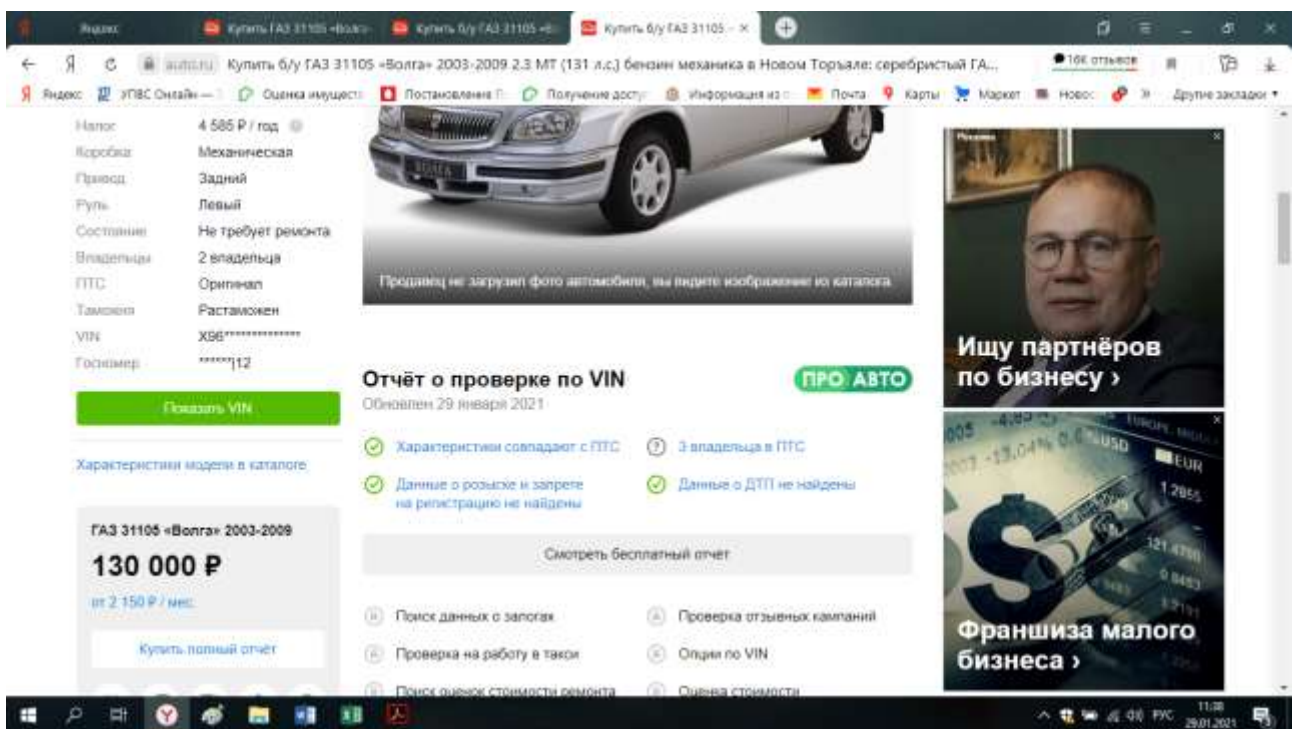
Яндекс | Купить ГАЗ 31105 «Волга» | Купить б/у ГАЗ 31105 «В | Купить б/у ГАЗ 31105 – ×

auto.ru Купить б/у ГАЗ 31105 «Волга» 2003-2009 2.3 MT (131 л.с.) бензин механика в Новом Торъяле: серебристый ГА... 16К отзывов

Яндекс | УПВС Онлайн — | Оценка имущест | Постановление | Получение досту | Информация из | Почта | Карты | Маркет | Новос | » | Другие закладки

Налог 4 585 ₽ / год
Коробка Механическая
Привод Задний
Руль Левый
Состояние Не требует ремонта
Владельцы 2 владельца
ПТС Оригинал
Таможня Растаможен
VIN X96**************
Госномер ******112

Показать VIN

Характеристики модели в каталоге

ГАЗ 31105 «Волга» 2003-2009
130 000 ₽
от 2 150 ₽ / мес.
Купить полный отчёт

Продавец не загрузил фото автомобиля, вы видите изображение из каталога

Отчёт о проверке по VIN
ПРО АВТО
Обновлен 29 января 2021

Характеристики совпадают с ПТС
3 владельца в ПТС
Данные о розыске и запрете на регистрацию не найдены
Данные о ДТП не найдены

Смотреть бесплатный отчёт

Поиск данных о залогах
Проверка отзывных кампаний
Проверка на работу в такси
Опции по VIN
Поиск оценок стоимости ремонта
Оценка стоимости

Реклама
Ищу партнёров по бизнесу ›

Франшиза малого бизнеса ›

РУС 11:38 29.01.2021